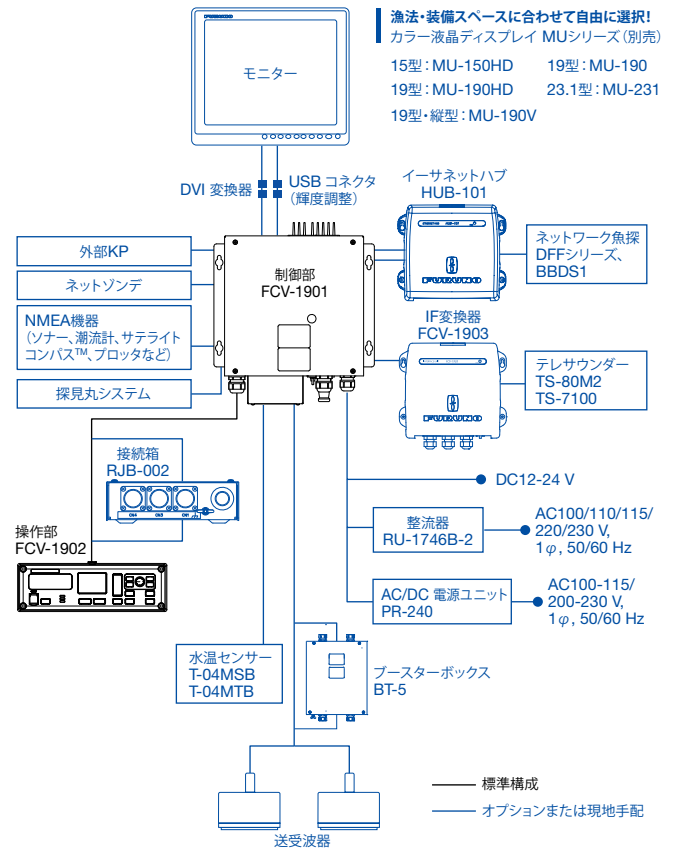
漁法・装備スペースに合わせて自由に選択!
カラー液晶ディスプレイ MUシリーズ（別売）

15型：MU-150HD
19型：MU-190
19型：MU-190HD
23.1型：MU-231
19型・縦型：MU-190V

モニター

DVI 変換器

USB コネクタ
（輝度調整）

イーサネットハブ
HUB-101

外部KP

ネットゾンデ

NMEA機器
（ソナー、潮流計、サテライトコンパス™、プロッタなど）

探見丸システム

制御部
FCV-1901

ネットワーク魚探
DFFシリーズ、
BBDS1

IF変換器
FCV-1903

テレサウンダー
TS-80M2
TS-7100

接続箱
RJB-002

操作部
FCV-1902

DC12-24 V

整流器
RU-1746B-2

AC100/110/115/
220/230 V,
1$\varphi$, 50/60 Hz

AC/DC 電源ユニット
PR-240

AC100-115/
200-230 V,
1$\varphi$, 50/60 Hz

水温センサー
T-04MSB
T-04MTB

ブースターボックス
BT-5

標準構成

オプションまたは現地手配

送受波器